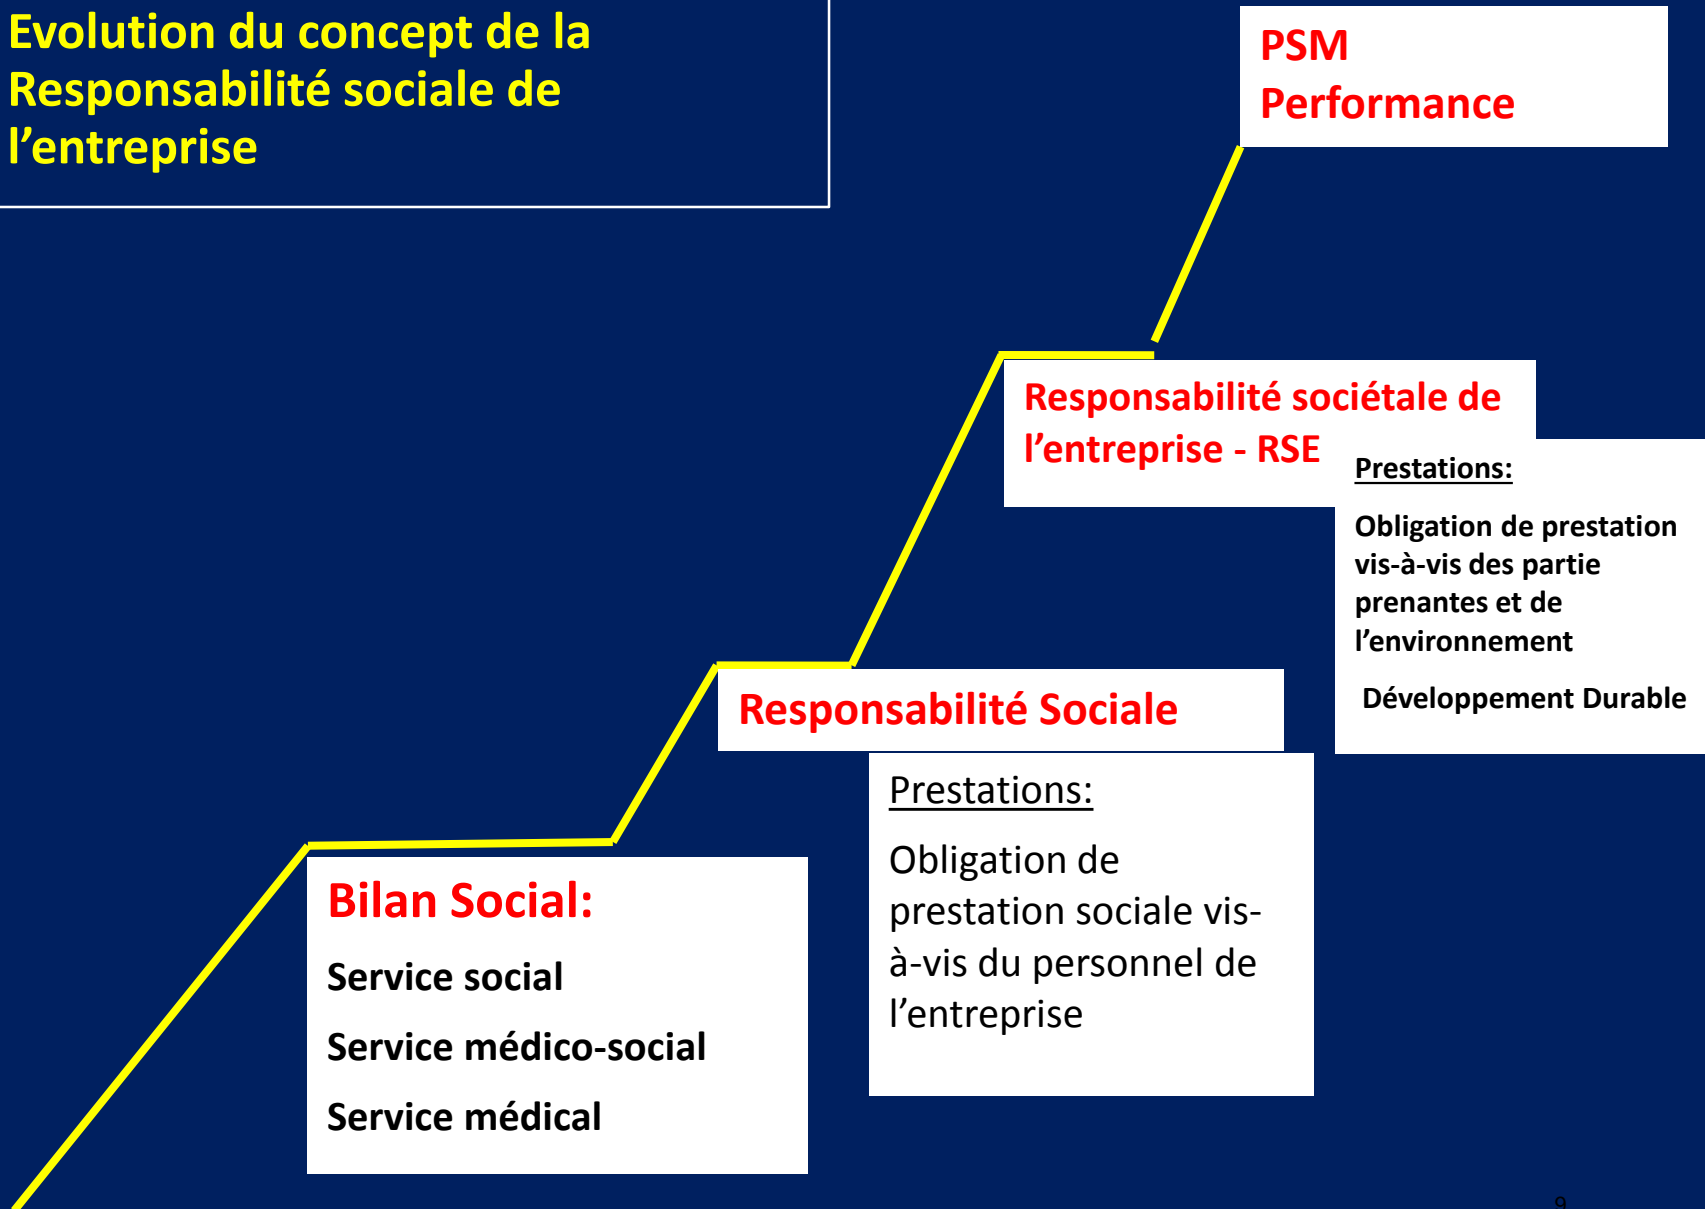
Evolution du concept de la Responsabilité sociale de l’entreprise

PSM
Performance

Responsabilité sociétale de l’entreprise - RSE

Prestations:

Obligation de prestation vis-à-vis des partie prenantes et de l’environnement

Développement Durable

Responsabilité Sociale

Prestations:

Obligation de prestation sociale vis-à-vis du personnel de l’entreprise

Bilan Social:

Service social

Service médico-social

Service médical

9